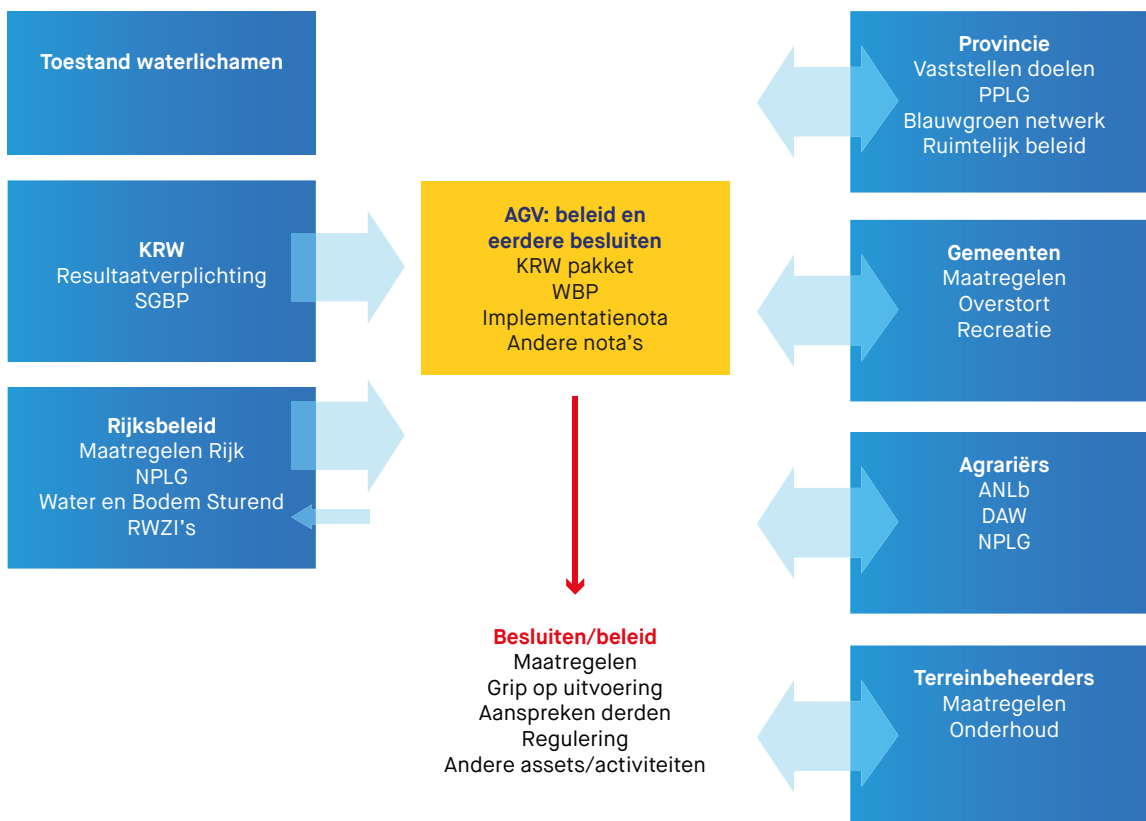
Toestand waterlichamen

KRW
Resultaatverplichting
SGBP

Rijksbeleid
Maatregelen Rijk
NPLG
Water en Bodem Sturend
RWZI's

AGV: beleid en eerdere besluiten
KRW pakket
WBP
Implementatienota
Andere nota's

Besluiten/beleid
Maatregelen
Grip op uitvoering
Aanspreken derden
Regulering
Andere assets/activiteiten

Provincie
Vaststellen doelen
PPLG
Blauwgroen netwerk
Ruimtelijk beleid

Gemeenten
Maatregelen
Overstort
Recreatie

Agrariërs
ANLb
DAW
NPLG

Terreinbeheerders
Maatregelen
Onderhoud